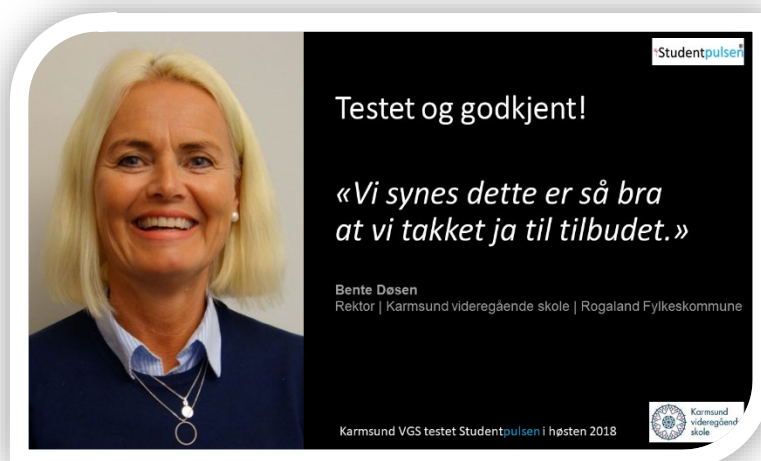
Studentpulsen

Testet og godkjent!

«Vi synes dette er så bra at vi takket ja til tilbudet.»

Bente Døsen
Rektor | Karmsund videregående skole | Rogaland Fylkeskommune

Karmsund VGS testet Studentpulsen i høsten 2018

Karmsund videregående skole